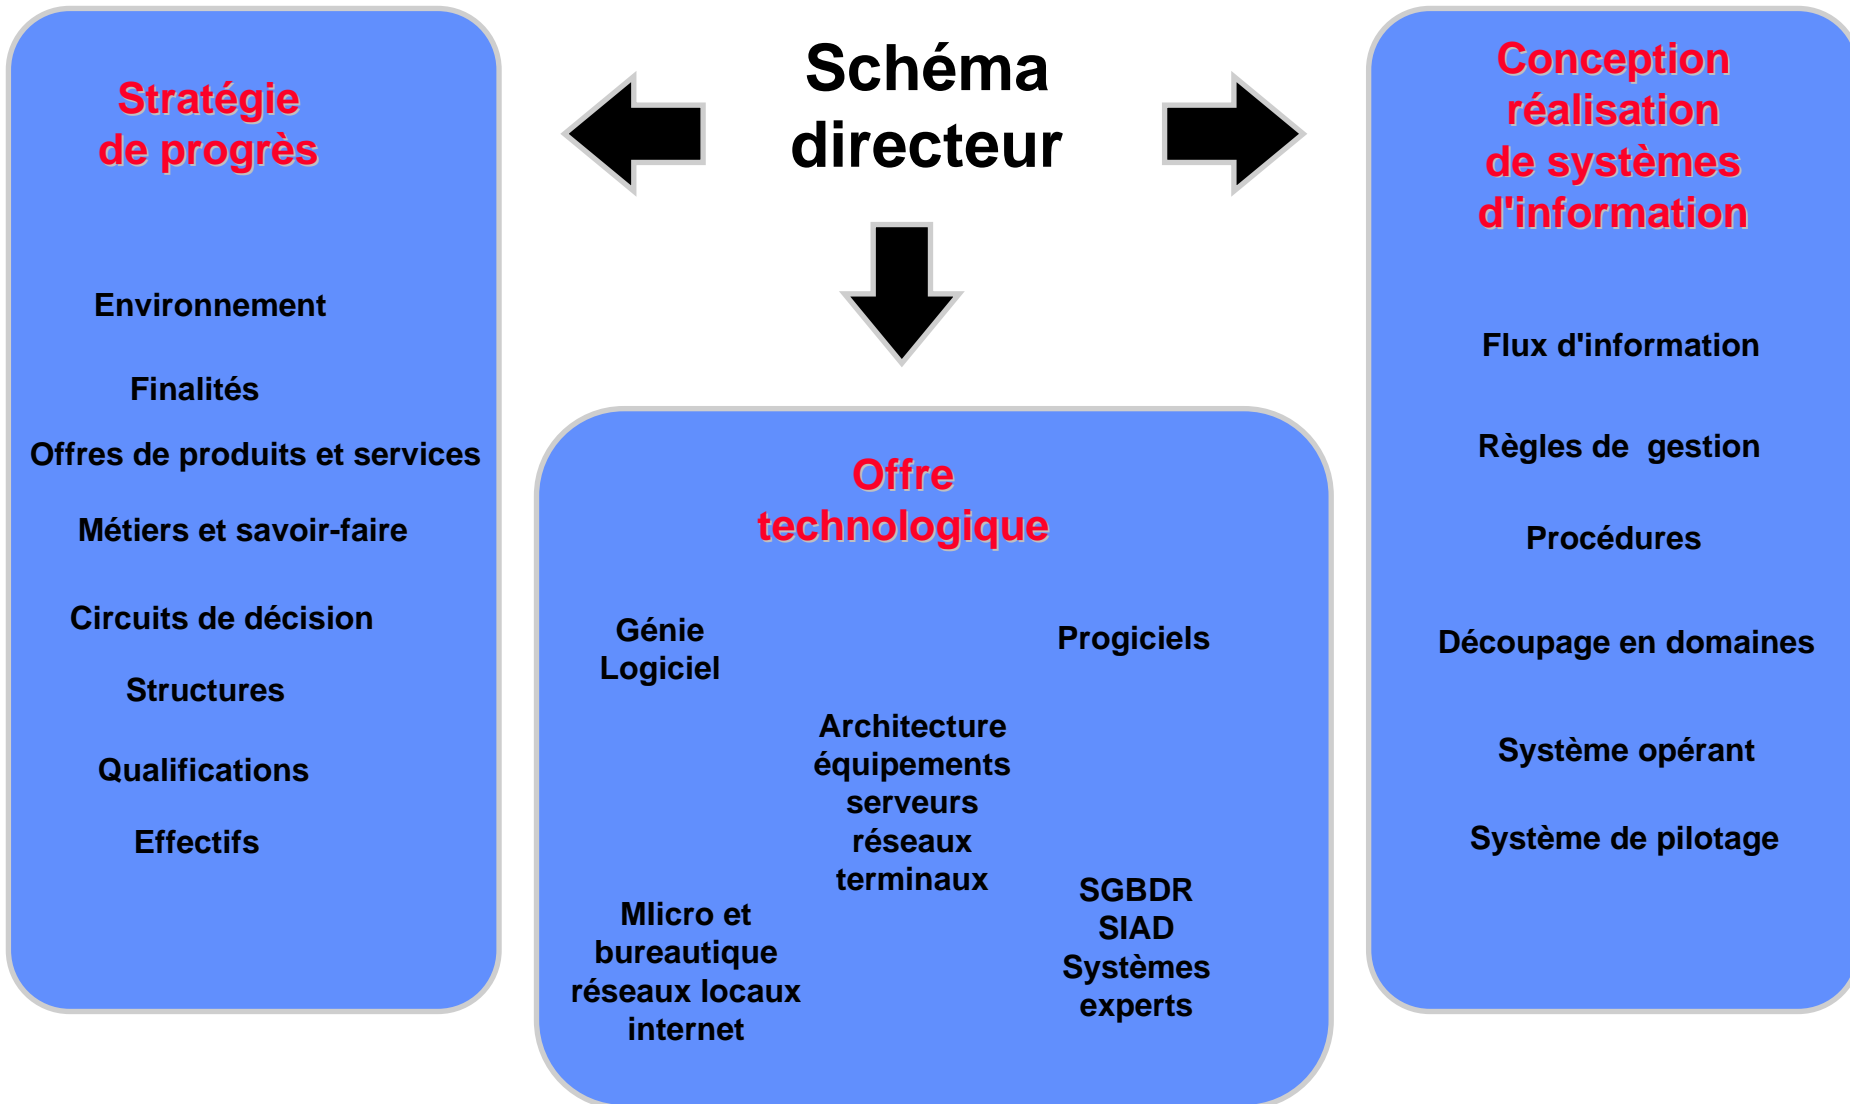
Schéma directeur

Stratégie de progrès

Environnement

Finalités

Offres de produits et services

Métiers et savoir-faire

Circuits de décision

Structures

Qualifications

Effectifs

Offre technologique

Génie Logiciel

Progiciels

Architecture équipements serveurs réseaux terminaux

MIicro et bureautique réseaux locaux internet

SGBDR SIAD Systèmes experts

Conception réalisation de systèmes d'information

Flux d'information

Règles de gestion

Procédures

Découpage en domaines

Système opérant

Système de pilotage